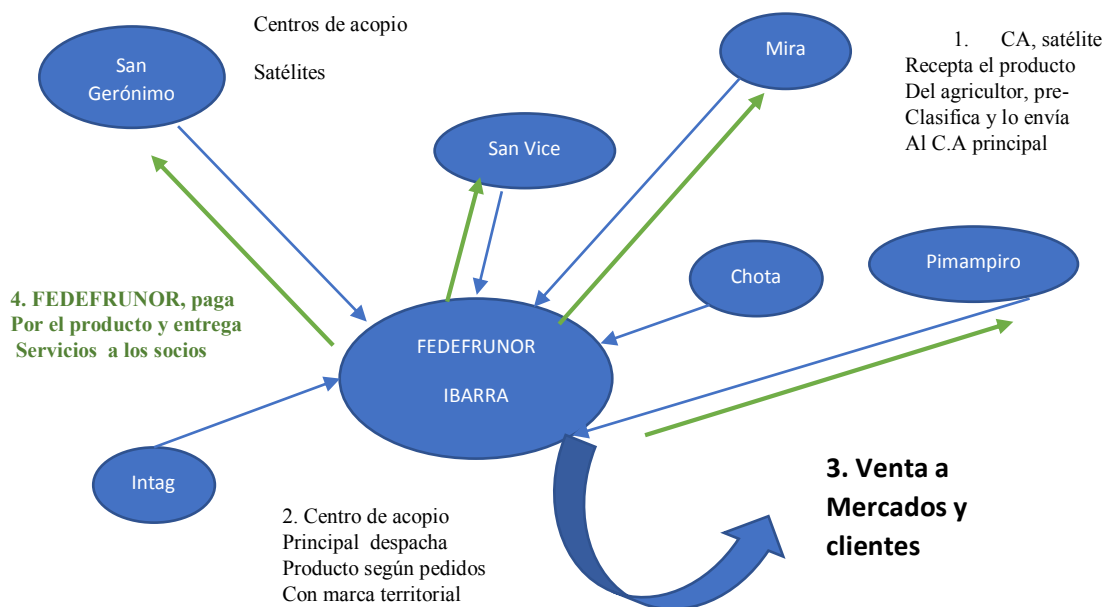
San Gerónimo

Centros de acopio

Satélites

Mira

1. CA, satélite
Recepta el producto
Del agricultor, pre-
Clasifica y lo envía
Al C.A principal

San Vice

Chota

Pimampiro

4. FEDEFRUNOR, paga
Por el producto y entrega
Servicios a los socios

FEDEFRUNOR

IBARRA

Intag

2. Centro de acopio
Principal despacha
Producto según pedidos
Con marca territorial

3. Venta a
Mercados y
clientes